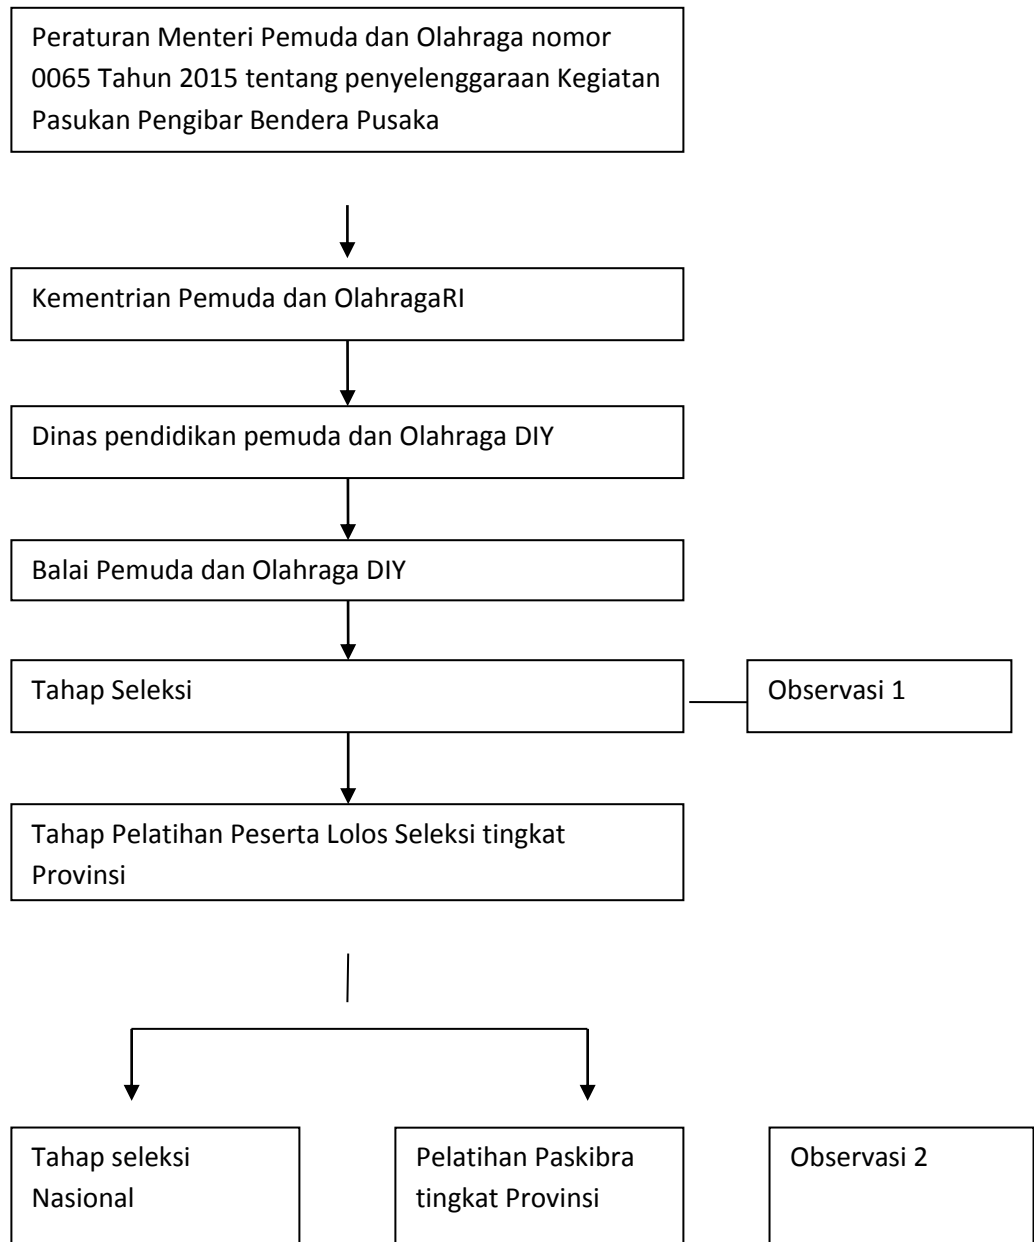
Peraturan Menteri Pemuda dan Olahraga nomor 0065 Tahun 2015 tentang penyelenggaraan Kegiatan Pasukan Pengibar Bendera Pusaka

Kementrian Pemuda dan OlahragaRI

Dinas pendidikan pemuda dan Olahraga DIY

Balai Pemuda dan Olahraga DIY

Tahap Seleksi

Observasi 1

Tahap Pelatihan Peserta Lolos Seleksi tingkat Provinsi

Tahap seleksi Nasional

Pelatihan Paskibra tingkat Provinsi

Observasi 2